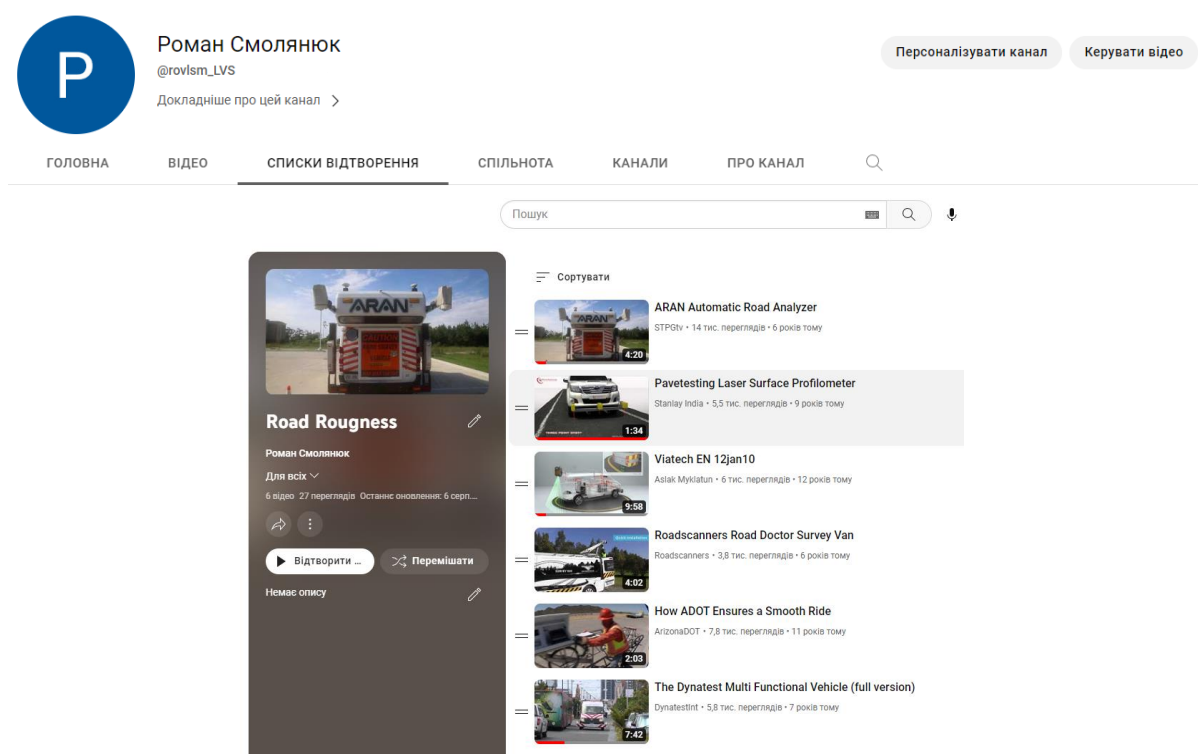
P

Роман Смолянюк
@rovlsm_LVS
Докладніше про цей канал >

Персоналізувати канал
Керувати відео

ГОЛОВНА ВІДЕО СПИСКИ ВІДТВОРЕННЯ СПІЛЬНОТА КАНАЛИ ПРО КАНАЛ

Пошук

ARAN

Road Rougness
Роман Смолянюк
Для всіх
6 відео 27 переглядів Останнє оновлення: 6 серп...
Відтворити ...
Перемішати
Немає опису

Сортувати

ARAN Automatic Road Analyzer
STPGtv • 14 тис. переглядів • 6 років тому
4:20

Pavetesting Laser Surface Profilometer
Stanlay India • 5,5 тис. переглядів • 9 років тому
1:34

Viatech EN 12jan10
Aslak Myklatun • 6 тис. переглядів • 12 років тому
9:58

Roadscanners Road Doctor Survey Van
Roadscanners • 3,8 тис. переглядів • 6 років тому
4:02

How ADOT Ensures a Smooth Ride
ArizonaDOT • 7,8 тис. переглядів • 11 років тому
2:03

The Dynatest Multi Functional Vehicle (full version)
DynatestInt • 5,8 тис. переглядів • 7 років тому
7:42